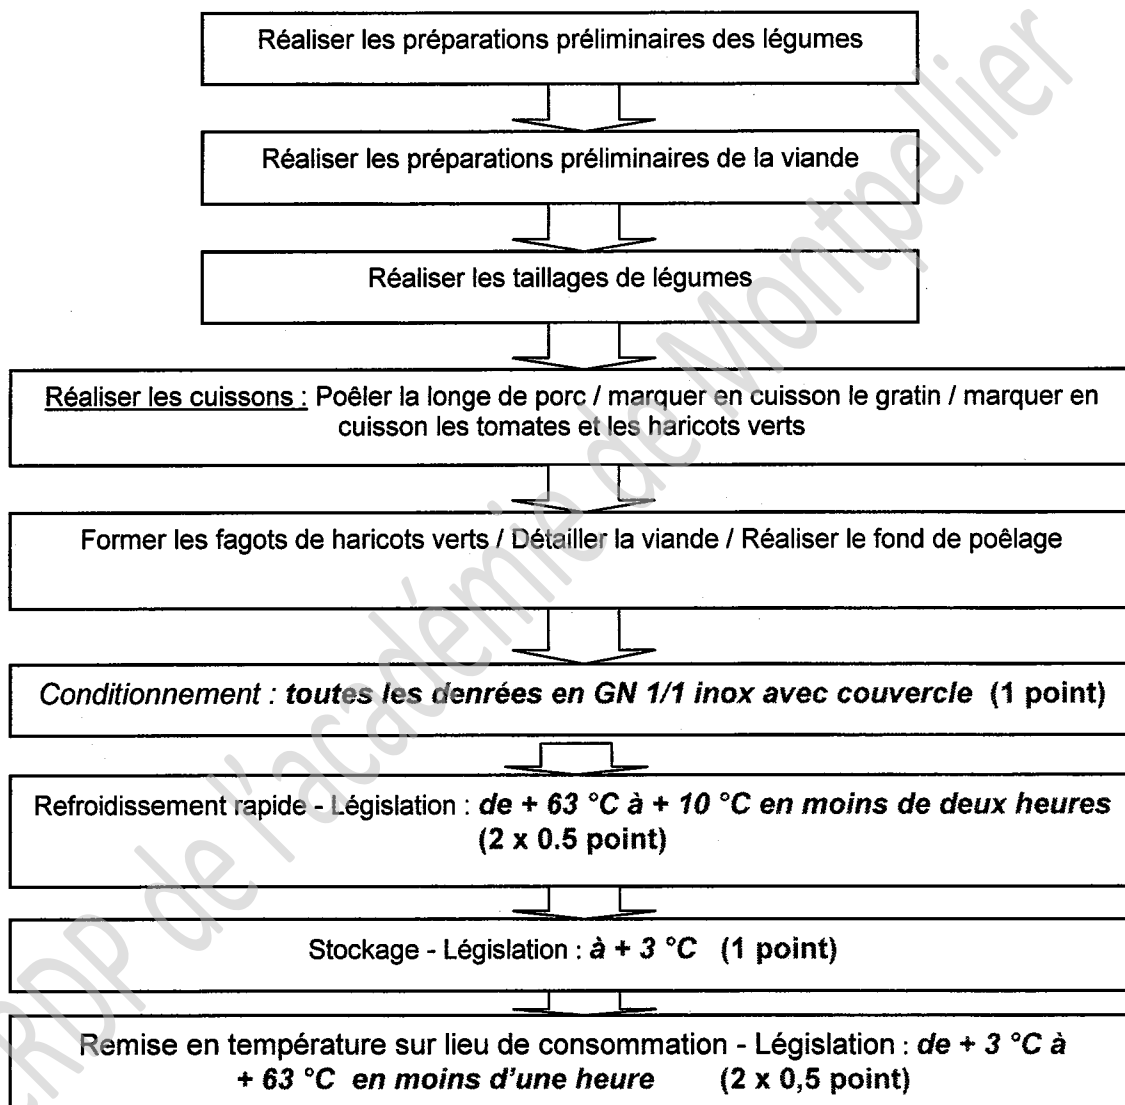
Réaliser les préparations préliminaires des légumes

Réaliser les préparations préliminaires de la viande

Réaliser les taillages de légumes

Réaliser les cuissons : Poêler la longe de porc / marquer en cuisson le gratin / marquer en cuisson les tomates et les haricots verts

Former les fagots de haricots verts / Détailler la viande / Réaliser le fond de poêlage

Conditionnement : toutes les denrées en GN 1/1 inox avec couvercle (1 point)

Refroidissement rapide - Législation : de + 63 °C à + 10 °C en moins de deux heures (2 x 0.5 point)

Stockage - Législation : à + 3 °C (1 point)

Remise en température sur lieu de consommation - Législation : de + 3 °C à + 63 °C en moins d'une heure (2 x 0,5 point)

CRDP de l'académie de Montpellier